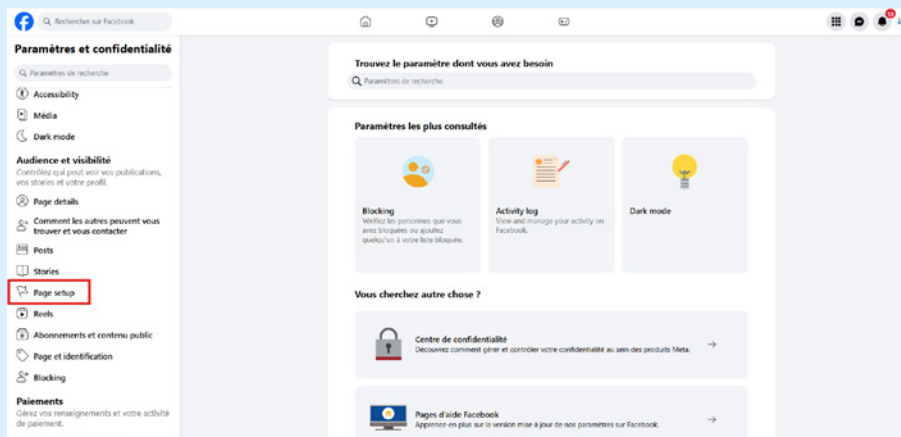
Rechercher sur Facebook

Paramètres et confidentialité

Paramètres de recherche

Accessibility

Média

Dark mode

Audience et visibilité

Contrôlez qui peut voir vos publications, vos stories et votre profil.

Page details

Comment les autres peuvent vous trouver et vous contacter

Posts

Stories

Page setup

Reels

Abonnements et contenu public

Page et identification

Blocking

Paiements

Gérez vos renseignements et votre activité de paiement.

Trouvez le paramètre dont vous avez besoin

Paramètres de recherche

Paramètres les plus consultés

Blocking

Vérifiez les personnes que vous avez bloquées ou ajoutez quelqu'un à votre liste bloquée.

Activity log

View and manage your activity on Facebook.

Dark mode

Vous cherchez autre chose ?

Centre de confidentialité

Découvrez comment gérer et contrôler votre confidentialité au sein des produits Meta.

Pages d'aide Facebook

Apprenez-en plus sur la version mise à jour de nos paramètres sur Facebook.